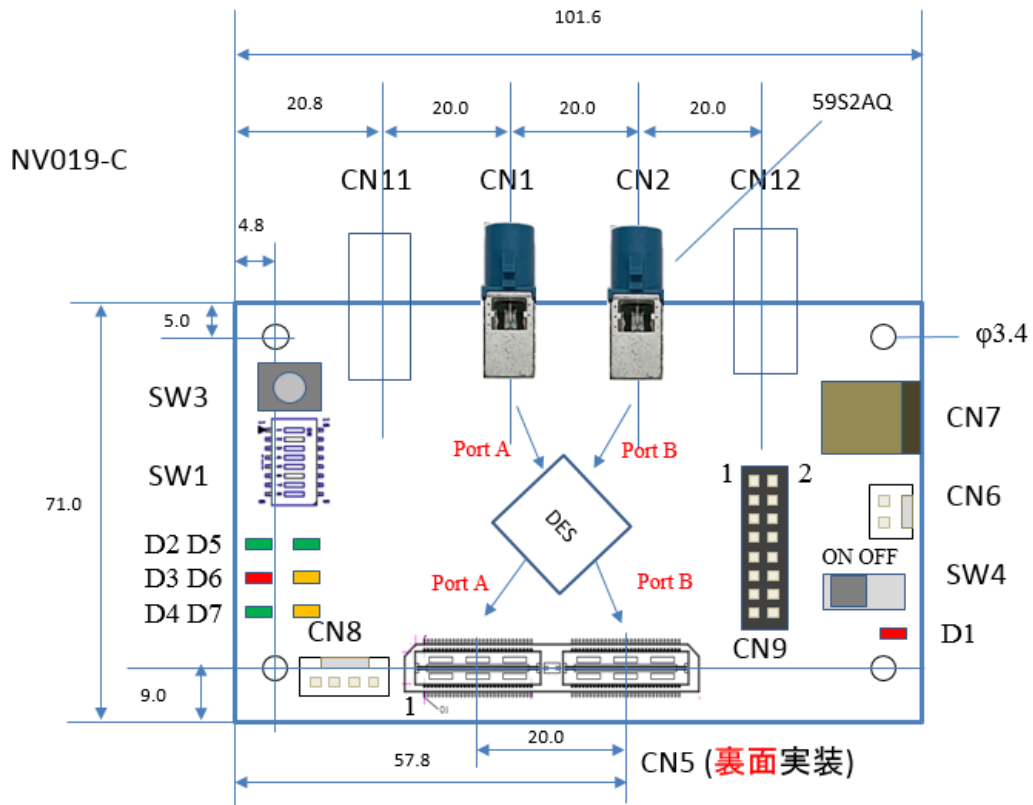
101.6

20.8
20.0
20.0
20.0
59S2AQ

NV019-C

CN11
CN1
CN2
CN12

4.8

5.0
φ3.4

SW3
CN7

SW1
Port A
Port B
1
2
CN6

71.0
DES

D2 D5
ON OFF
D3 D6
Port A
Port B
SW4
D4 D7

CN8
CN9
D1

9.0
1

20.0
57.8
CN5 (裏面実装)